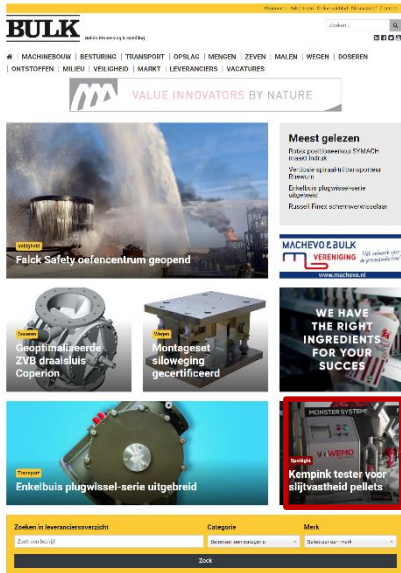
Nieuws | Adverteren | Abonneren | Nieuwsbrief | Contact

BULK

Zoeken... Q

MACHINEBOUW | BESTURING | TRANSPORT | OPSLAG | MENGEN | ZEVEN | MALEN | WEGEN | DOSEREN | ONTSTOFFEN | MILIEU | VEILIGHEID | MARKT | LEVERANCIERS | VACATURES

VALUE INNOVATORS BY NATURE

Veiligheid
Falck Safety oefencentrum geopend

Meest gelezen
Rotax positioneert op SYMACH meest in druk
Verticale spiraaltransporteur Rnewum
Enkelbuis plugwissel-serie uitgebreid
Russell Finex scheerverwerkzaalbar

MACHEVO & BULK VERENIGING
www.machevo.nl

Doseren
Geoptimaliseerde ZVB draaisluis Coperion

Wegen
Montageset siloweging gecertificeerd

WE HAVE THE RIGHT INGREDIENTS FOR YOUR SUCCES

Transport
Enkelbuis plugwissel-serie uitgebreid

MONSTER SYSTEMS
Spotlight
Kempink tester voor slijtvastheid pellets

Zoeken in leveranciersoverzicht
Zoek een bedrijf
Categorie
Selecteer een categorie
Merk
Selecteer een merk
Zoek